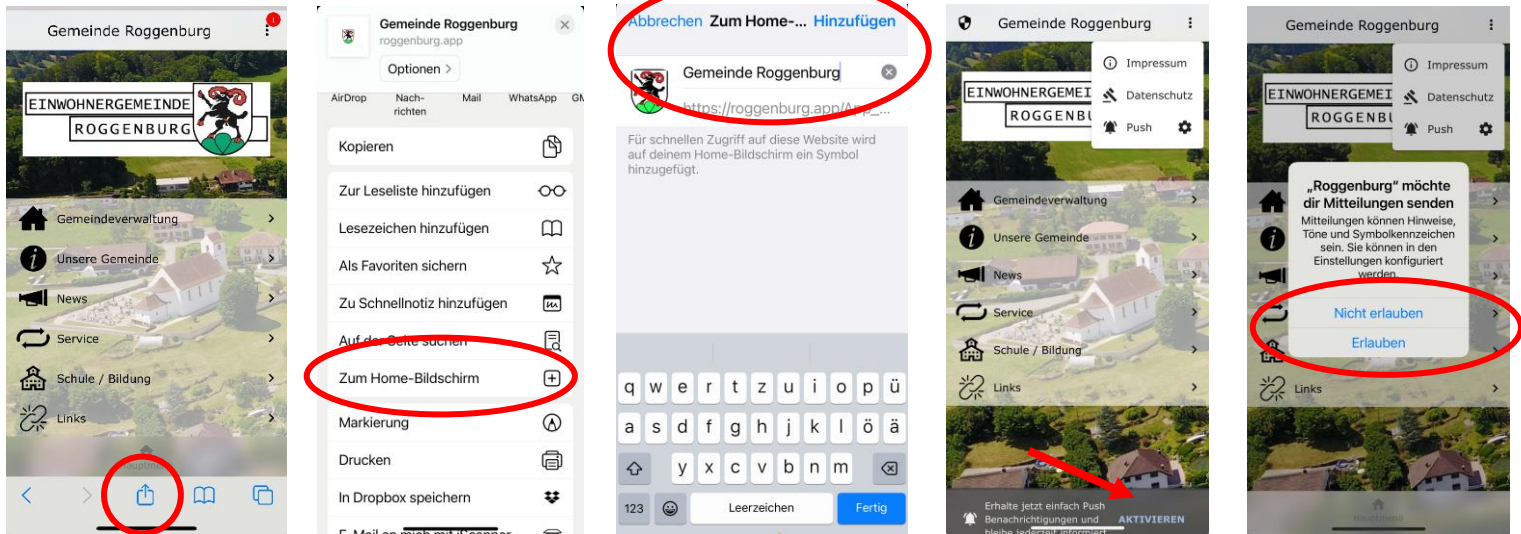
Gemeinde Roggenburg

EINWOHNERGEMEINDE
ROGGENBURG

Gemeindeverwaltung
Unsere Gemeinde
News
Service
Schule / Bildung
Links

Gemeinde Roggenburg
roggenburg.app
Optionen

AirDrop
Nachrichten
Mail
WhatsApp

Kopieren
Zur Leseliste hinzufügen
Lesezeichen hinzufügen
Als Favoriten sichern
Zu Schnellnotiz hinzufügen
Auf der Seite suchen
Zum Home-Bildschirm
Markierung
Drucken
In Dropbox speichern
E-Mail an mich mit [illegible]

Abbrechen Zum Home-... Hinzufügen
Gemeinde Roggenburg
https://roggenburg.app/App_...
Für schnellen Zugriff auf diese Website wird auf deinem Home-Bildschirm ein Symbol hinzugefügt.

q w e r t z u i o p ü
a s d f g h j k l ö ä
y x c v b n m
123 Leerzeichen Fertig

Gemeinde Roggenburg
Impressum
Datenschutz
Push
EINWOHNERGEMEI
ROGGENBU
Gemeindeverwaltung
Unsere Gemeinde
News
Service
Schule / Bildung
Links
Erhalte jetzt einfach Push Benachrichtigungen und bleibe jederzeit informiert
AKTIVIEREN

Gemeinde Roggenburg
Impressum
Datenschutz
Push
EINWOHNERGEMEI
ROGGENBU
„Roggenburg" möchte dir Mitteilungen senden
Mitteilungen können Hinweise, Töne und Symbolkennzeichen sein. Sie können in den Einstellungen konfiguriert werden.
Nicht erlauben
Erlauben
Links
Hauptmenü